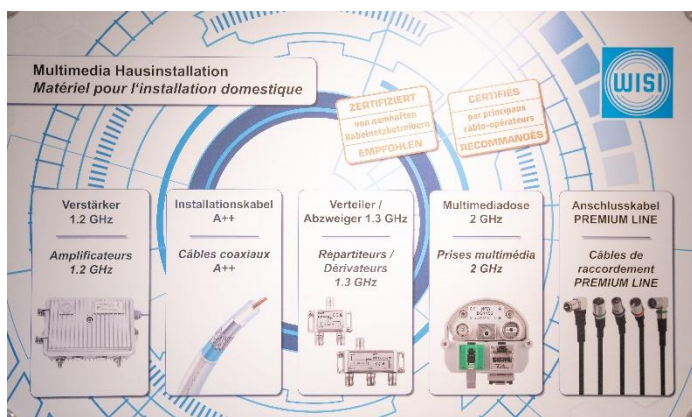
Multimedia Hausinstallation
Matériel pour l'installation domestique

WISI

ZERTIFIZIERT
von namhaften Kabelnetzbetreibern
EMPFOHLEN

CERTIFIES
par principaux câblo-opérateurs
RECOMMANDÉS

Verstärker
1.2 GHz

Amplificateurs
1.2 GHz

Installationskabel
A++

Câbles coaxiaux
A++

Verteiler /
Abzweiger 1.3 GHz

Répartiteurs /
Dérivateurs
1.3 GHz

Multimediadose
2 GHz

Prises multimédia
2 GHz

Anschlusskabel
PREMIUM LINE

Câbles de
raccordement
PREMIUM LINE